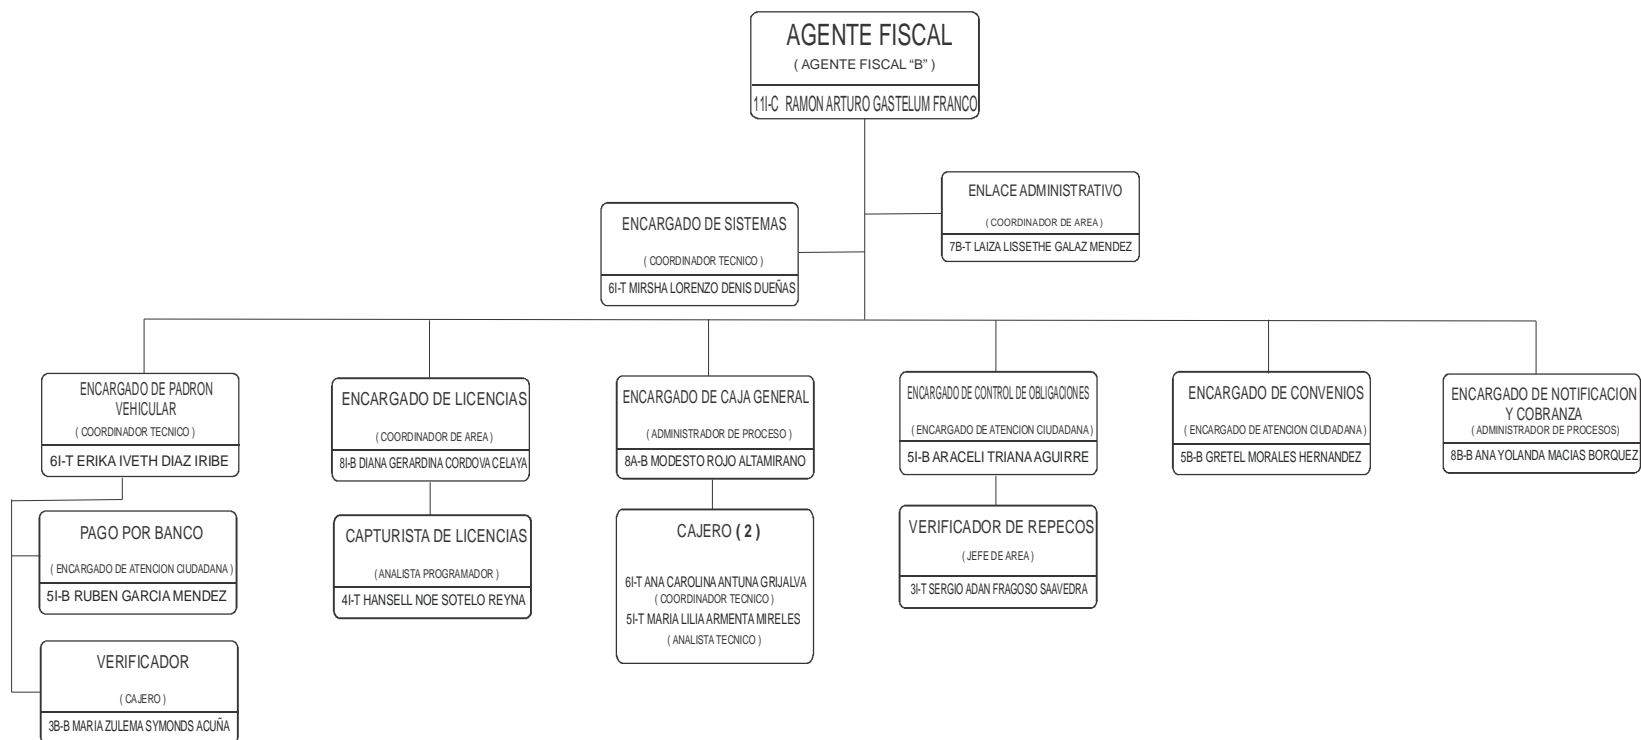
AGENTE FISCAL
( AGENTE FISCAL "B" )
11I-C RAMON ARTURO GASTELUM FRANCO

ENLACE ADMINISTRATIVO
( COORDINADOR DE AREA )
7B-T LAIZA LISSETHE GALAZ MENDEZ

ENCARGADO DE SISTEMAS
( COORDINADOR TECNICO )
6I-T MIRSHA LORENZO DENIS DUEÑAS

ENCARGADO DE PADRON VEHICULAR
( COORDINADOR TECNICO )
6I-T ERIKA IVETH DIAZ IRIBE

PAGO POR BANCO
( ENCARGADO DE ATENCION CIUDADANA )
5I-B RUBEN GARCIA MENDEZ

VERIFICADOR
( CAJERO )
3B-B MARIA ZULEMA SYMONDS ACUÑA

ENCARGADO DE LICENCIAS
( COORDINADOR DE AREA )
8I-B DIANA GERARDINA CORDOVA CELAYA

CAPTURISTA DE LICENCIAS
( ANALISTA PROGRAMADOR )
4I-T HANSELL NOE SOTELO REYNA

ENCARGADO DE CAJA GENERAL
( ADMINISTRADOR DE PROCESO )
8A-B MODESTO ROJO ALTAMIRANO

CAJERO ( 2 )
6I-T ANA CAROLINA ANTUNA GRIJALVA
( COORDINADOR TECNICO )
5I-T MARIA LILIA ARMENTA MIRELES
( ANALISTA TECNICO )

ENCARGADO DE CONTROL DE OBLIGACIONES
( ENCARGADO DE ATENCION CIUDADANA )
5I-B ARACELI TRIANA AGUIRRE

VERIFICADOR DE REPECOS
( JEFE DE AREA )
3I-T SERGIO ADAN FRAGOSO SAAVEDRA

ENCARGADO DE CONVENIOS
( ENCARGADO DE ATENCION CIUDADANA )
5B-B GRETEL MORALES HERNANDEZ

ENCARGADO DE NOTIFICACION Y COBRANZA
( ADMINISTRADOR DE PROCESOS)
8B-B ANA YOLANDA MACIAS BORQUEZ